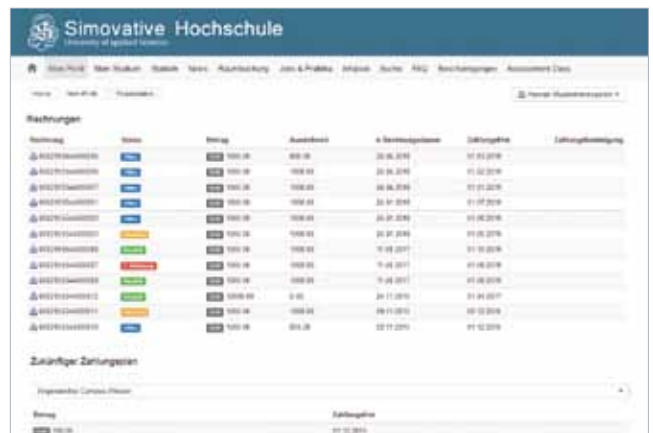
Simovative Hochschule
University of applied Sciences

Mein Profil | Mein Studium | Statistik | News | Raumbuchung | Jobs & Praktika | Anlaufe | Suche | FAQ | Bescheinigungen | Assessment Class

Home | Mein Profil | Finanzdaten

Hannah Studentenaccount

Rechnungen

| Rechnung | Status | Betrag | Ausstehend | In Rechnung gestellt | Zahlungsfrist | Zahlungsbestätigung |
|---|---|---|---|---|---|---|
| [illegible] | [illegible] | 1000.00 | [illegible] | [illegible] | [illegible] | |
| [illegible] | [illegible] | 1000.00 | 1000.00 | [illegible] | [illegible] | |
| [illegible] | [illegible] | 1000.00 | 1000.00 | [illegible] | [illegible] | |
| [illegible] | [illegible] | 1000.00 | 1000.00 | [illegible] | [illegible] | |
| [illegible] | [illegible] | 1000.00 | 1000.00 | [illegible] | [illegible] | |
| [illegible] | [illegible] | 1000.00 | 1000.00 | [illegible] | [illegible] | |
| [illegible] | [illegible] | 1000.00 | 1000.00 | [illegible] | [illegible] | |
| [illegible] | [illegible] | 1000.00 | 1000.00 | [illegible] | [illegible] | |
| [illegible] | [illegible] | 1000.00 | 1000.00 | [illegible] | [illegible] | |
| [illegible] | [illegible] | 10000.00 | 0.00 | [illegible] | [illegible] | |
| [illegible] | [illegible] | 1000.00 | 1000.00 | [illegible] | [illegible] | |
| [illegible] | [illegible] | 1000.00 | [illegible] | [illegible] | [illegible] | |

Zukünftiger Zahlungsplan

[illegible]

Betrag | Zahlungsfrist
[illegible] | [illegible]